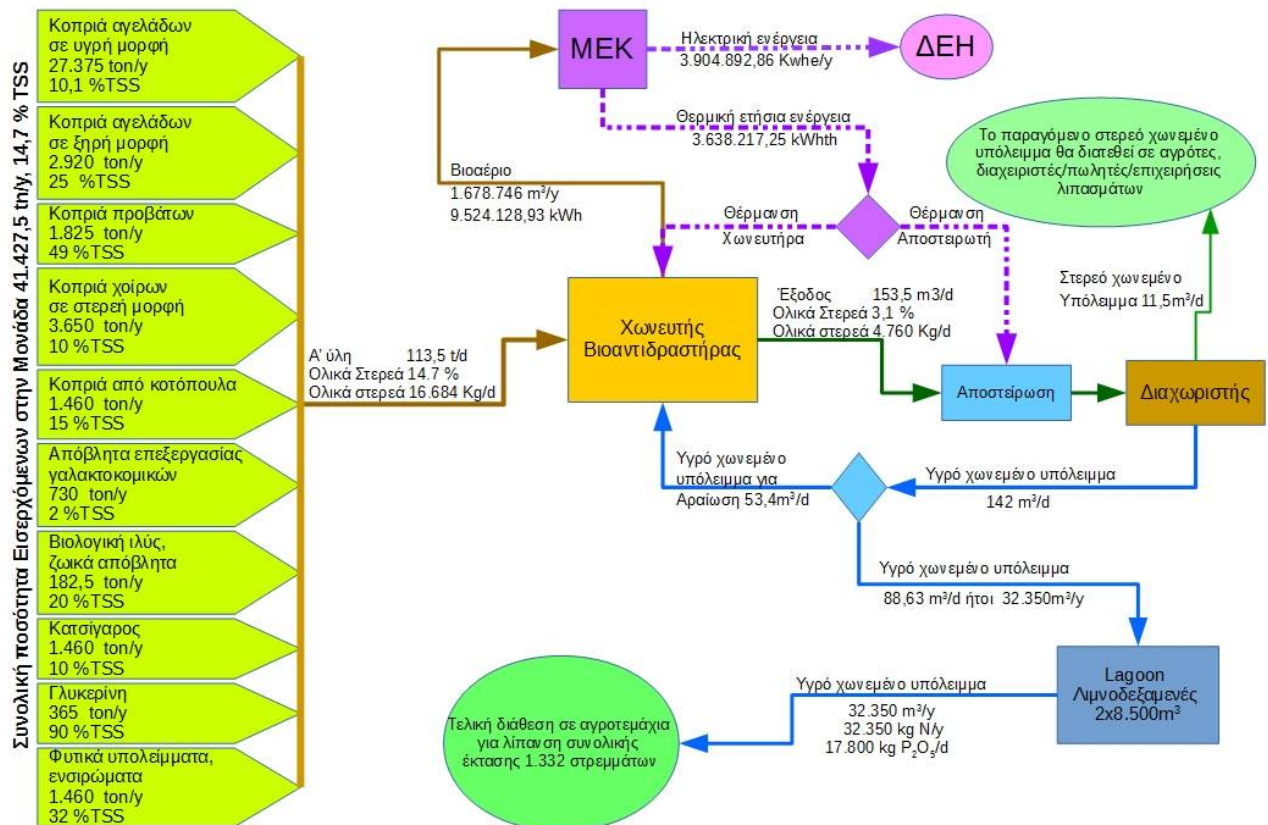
Συνολική ποσότητα Εισερχόμενων στην Μονάδα 41.427,5 tn/y, 14,7 % TSS

Κοπριά αγελάδων σε υγρή μορφή
27.375 ton/y
10,1 %TSS

Κοπριά αγελάδων σε ξηρή μορφή
2.920 ton/y
25 %TSS

Κοπριά προβάτων
1.825 ton/y
49 %TSS

Κοπριά χοίρων σε στερεή μορφή
3.650 ton/y
10 %TSS

Κοπριά από κοτόπουλα
1.460 ton/y
15 %TSS

Απόβλητα επεξεργασίας γαλακτοκομικών
730 ton/y
2 %TSS

Βιολογική ιλύς, ζωικά απόβλητα
182,5 ton/y
20 %TSS

Κατσίγαρος
1.460 ton/y
10 %TSS

Γλυκερίνη
365 ton/y
90 %TSS

Φυτικά υπολείμματα, ενσιρώματα
1.460 ton/y
32 %TSS

ΜΕΚ

Ηλεκτρική ενέργεια
3.904.892,86 Kwhe/y

ΔΕΗ

Θερμική ετήσια ενέργεια
3.638.217,25 kWhth

Βιοαέριο
1.678.746 m³/y
9.524.128,93 kWh

Θέρμανση Χωνευτήρα

Θέρμανση Αποστειρωτή

Το παραγόμενο στερεό χωνεμένο υπόλειμμα θα διατεθεί σε αγρότες, διαχειριστές/πωλητές/επιχειρήσεις λιπασμάτων

Στερεό χωνεμένο Υπόλειμμα 11,5m³/d

Α' ύλη 113,5 t/d
Ολικά Στερεά 14.7 %
Ολικά στερεά 16.684 Kg/d

Χωνευτής Βιοαντιδραστήρας

Έξοδος 153,5 m3/d
Ολικά Στερεά 3,1 %
Ολικά στερεά 4.760 Kg/d

Αποστείρωση

Διαχωριστής

Υγρό χωνεμένο υπόλειμμα για Αραίωση 53,4m³/d

Υγρό χωνεμένο υπόλειμμα
142 m³/d

Υγρό χωνεμένο υπόλειμμα
88,63 m³/d ήτοι 32.350m³/y

Lagoon Λιμνοδεξαμενές 2x8.500m³

Υγρό χωνεμένο υπόλειμμα
32.350 m³/y
32.350 kg N/y
17.800 kg $P_2O_5$/d

Τελική διάθεση σε αγροτεμάχια για λίπανση συνολικής έκτασης 1.332 στρεμμάτων